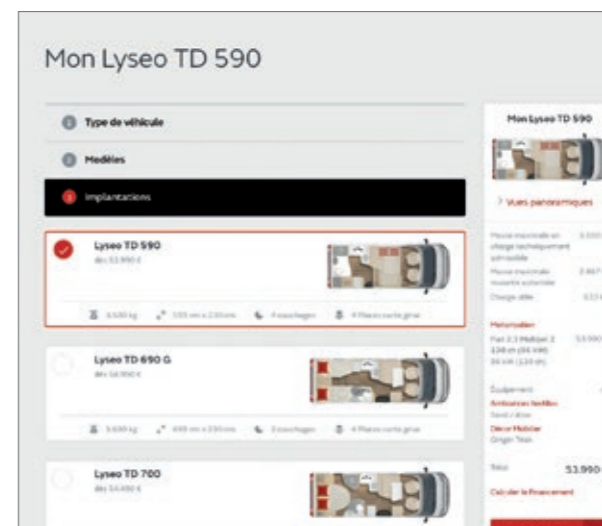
Mon Lyseo TD 590

1 Type de véhicule

2 Modèles

3 Implantations

Lyseo TD 590
dès 53.990 €

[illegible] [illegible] 4 couchages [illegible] 4 Places carte grise

Lyseo TD 690 G
dès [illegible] €

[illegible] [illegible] 3 couchages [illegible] 4 Places carte grise

Lyseo TD 700
dès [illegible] €

Mon Lyseo TD 590

> Vues panoramiques

Masse maximale en charge techniquement admissible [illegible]

Masse maximale roulante autorisée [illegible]

Charge utile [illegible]

Motorisation
Fiat 2.3 Multijet 2 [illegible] 53.990

Équipement
Ambiances textiles
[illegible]
Décor Mobilier
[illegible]

Total 53.990

Calculer le financement